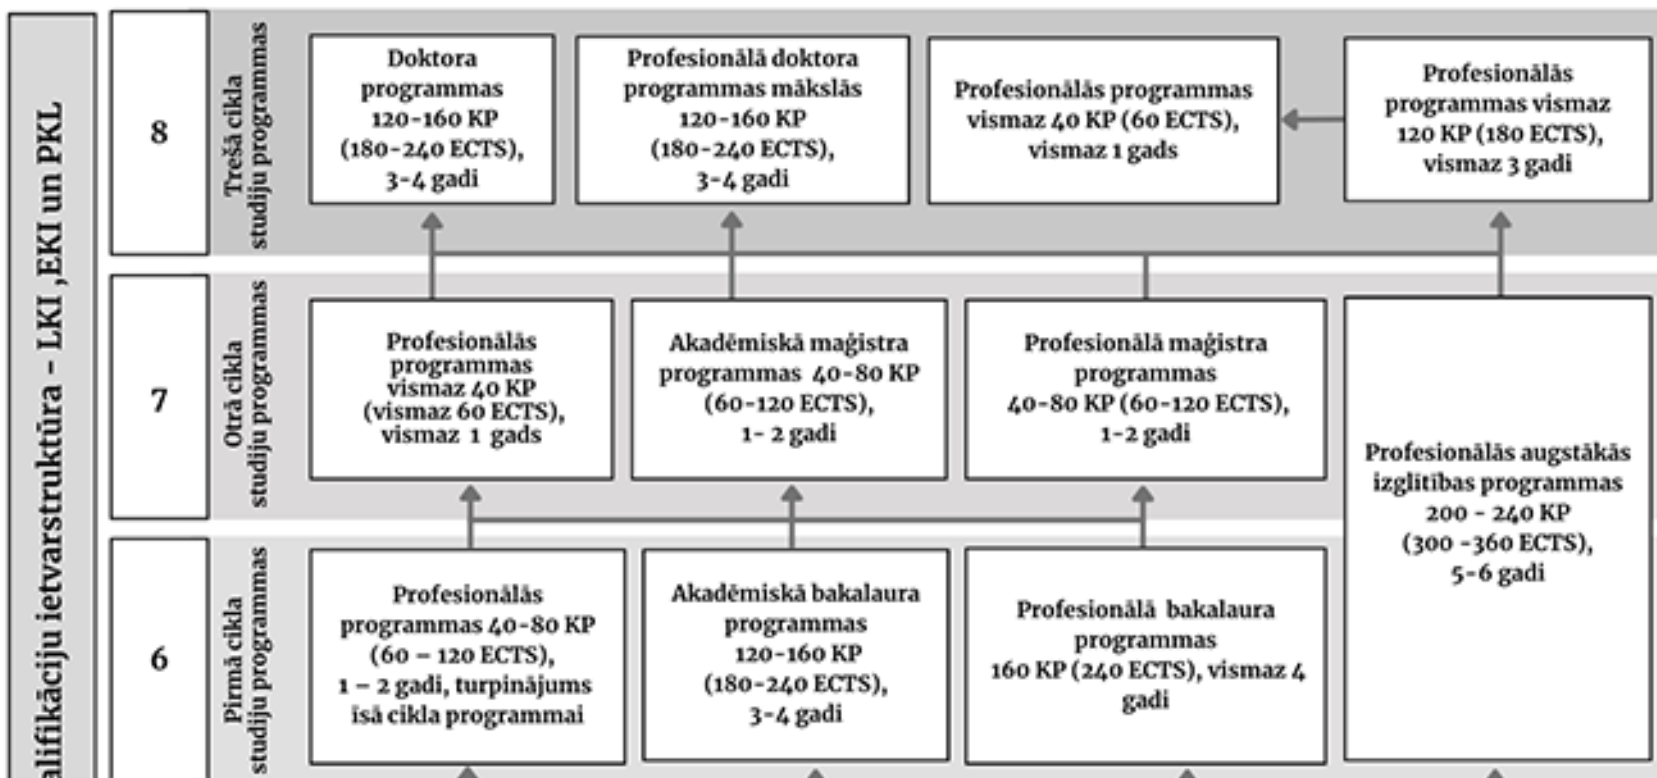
alifikāciju ietvarstruktūra - LKI ,EKI un PKL

8

Trešā cikla studiju programmas

Doktora programmas 120-160 KP (180-240 ECTS), 3-4 gadi

Profesionālā doktora programmas mākslās 120-160 KP (180-240 ECTS), 3-4 gadi

Profesionālās programmas vismaz 40 KP (60 ECTS), vismaz 1 gads

Profesionālās programmas vismaz 120 KP (180 ECTS), vismaz 3 gadi

7

Otrā cikla studiju programmas

Profesionālās programmas vismaz 40 KP (vismaz 60 ECTS), vismaz 1 gads

Akadēmiskā maģistra programmas 40-80 KP (60-120 ECTS), 1- 2 gadi

Profesionālā maģistra programmas 40-80 KP (60-120 ECTS), 1-2 gadi

Profesionālās augstākās izglītības programmas 200 - 240 KP (300 -360 ECTS), 5-6 gadi

6

Pirmā cikla studiju programmas

Profesionālās programmas 40-80 KP (60 – 120 ECTS), 1 – 2 gadi, turpinājums īsā cikla programmai

Akadēmiskā bakalaura programmas 120-160 KP (180-240 ECTS), 3-4 gadi

Profesionālā bakalaura programmas 160 KP (240 ECTS), vismaz 4 gadi